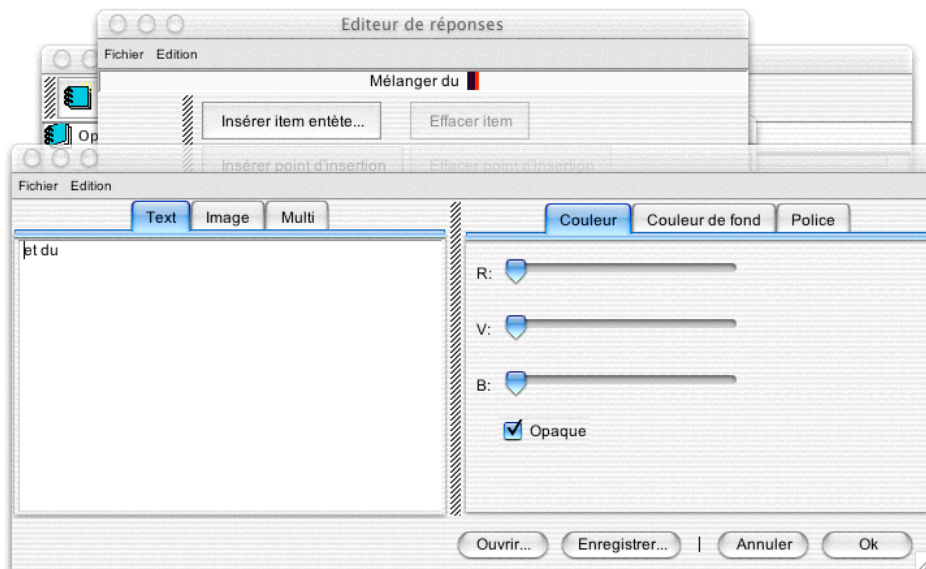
Editeur de réponses

Fichier Edition

Mélanger du

Insérer item entète...

Effacer item

Op

Insérer point d'insertion

Effacer point d'insertion

Fichier Edition

Text | Image | Multi

et du

Couleur | Couleur de fond | Police

R:

V:

B:

Opaque

Ouvrir...

Enregistrer...

|

Annuler

Ok